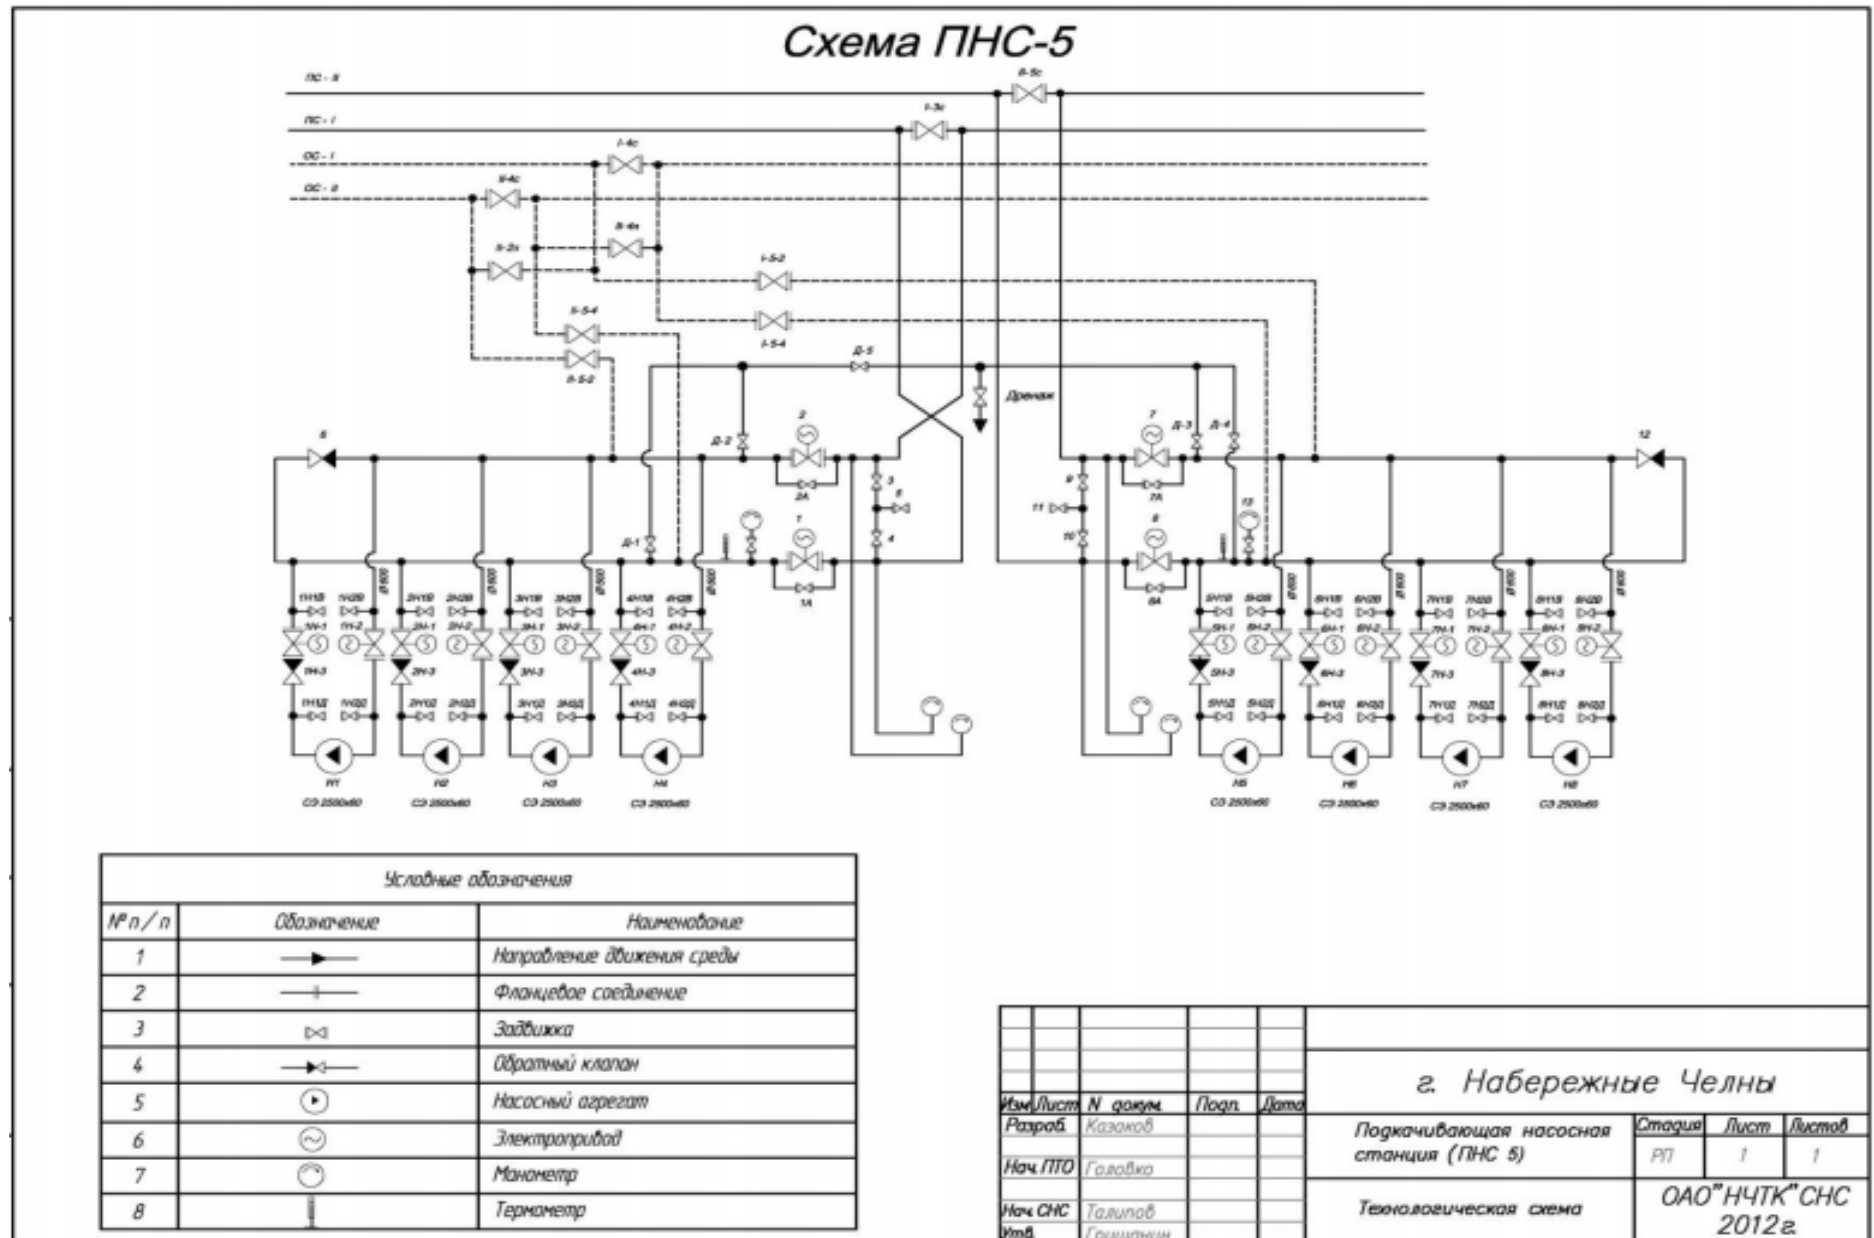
Схема ПНС-5

ПС - II
ПС - I
ОС - I
ОС - II

II-5с
I-3с
I-4с
II-4с
II-4н
II-2с
I-5-2
I-5-4
II-5-4
II-5-2
Д-5
Дренаж

6
Д-2
2
2А
3
5
4
1
1А
Д-1
7
Д-3
Д-4
7А
9
11
10
8
8А
13
12

Н1
СЭ 2500х60
Н2
СЭ 2500х60
Н3
СЭ 2500х60
Н4
СЭ 2500х60
Н5
СЭ 2500х60
Н6
СЭ 2500х60
Н7
СЭ 2500х60
Н8
СЭ 2500х60

| Условные обозначения | | |
|---|---|---|
| № п / п | Обозначение | Наименование |
| 1 | | Направление движения среды |
| 2 | | Фланцевое соединение |
| 3 | | Задвижка |
| 4 | | Обратный клапан |
| 5 | | Насосный агрегат |
| 6 | | Электропривод |
| 7 | | Манометр |
| 8 | | Термометр |

г. Набережные Челны

| Изм | Лист | N докум. | Подп. | Дата |
|---|---|---|---|---|
| Разраб. | | Казаков | | |
| Нач. ПТО | | Головко | | |
| Нач. СНС | | Талипов | | |
| Утв. | | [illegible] | | |

Подкачивающая насосная станция (ПНС 5)

| Стадия | Лист | Листов |
|---|---|---|
| РП | 1 | 1 |

Технологическая схема

ОАО"НЧТК"СНС 2012г.